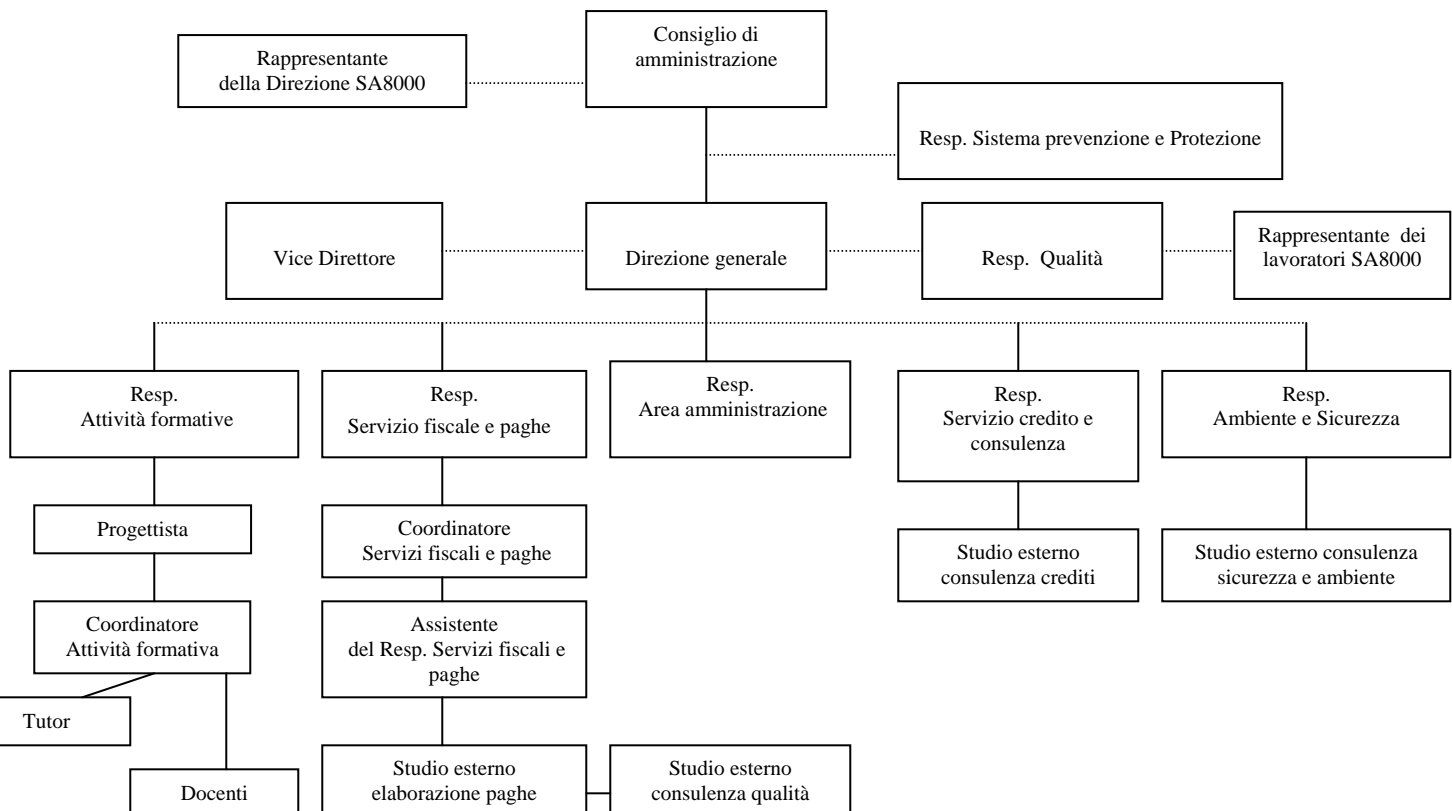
Consiglio di amministrazione

Rappresentante della Direzione SA8000

Resp. Sistema prevenzione e Protezione

Vice Direttore

Direzione generale

Resp. Qualità

Rappresentante dei lavoratori SA8000

Resp. Attività formative

Resp. Servizio fiscale e paghe

Resp. Area amministrazione

Resp. Servizio credito e consulenza

Resp. Ambiente e Sicurezza

Progettista

Coordinatore Servizi fiscali e paghe

Studio esterno consulenza crediti

Studio esterno consulenza sicurezza e ambiente

Coordinatore Attività formativa

Assistente del Resp. Servizi fiscali e paghe

Tutor

Docenti

Studio esterno elaborazione paghe

Studio esterno consulenza qualità